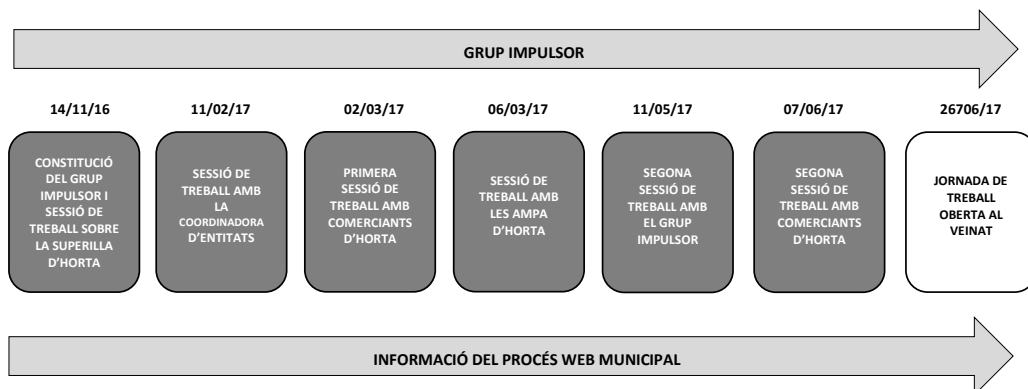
GRUP IMPULSOR

14/11/16

CONSTITUCIÓ DEL GRUP IMPULSOR I SESSIÓ DE TREBALL SOBRE LA SUPERILLA D'HORTA

11/02/17

SESSIÓ DE TREBALL AMB LA COORDINADORA D'ENTITATS

02/03/17

PRIMERA SESSIÓ DE TREBALL AMB COMERCIANTS D'HORTA

06/03/17

SESSIÓ DE TREBALL AMB LES AMPA D'HORTA

11/05/17

SEGONA SESSIÓ DE TREBALL AMB EL GRUP IMPULSOR

07/06/17

SEGONA SESSIÓ DE TREBALL AMB COMERCIANTS D'HORTA

26706/17

JORNADA DE TREBALL OBERTA AL VEINAT

INFORMACIÓ DEL PROCÉS WEB MUNICIPAL